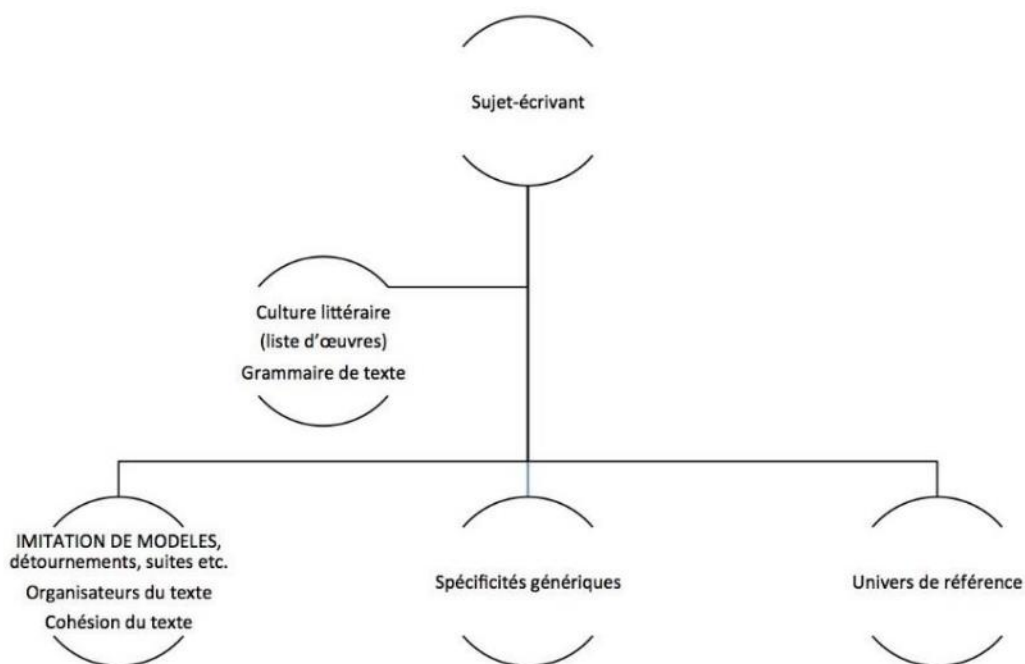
Sujet-écrivant

Culture littéraire
(liste d'œuvres)
Grammaire de texte

IMITATION DE MODELES,
détournements, suites etc.
Organisateurs du texte
Cohésion du texte

Spécificités génériques

Univers de référence